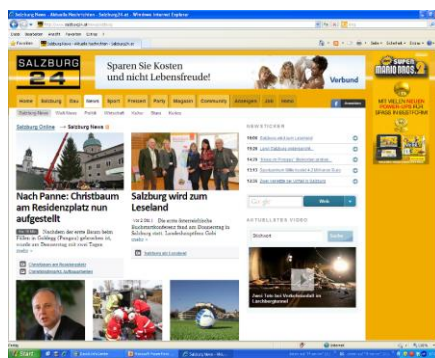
Salzburg News - Aktuelle Nachrichten - Salzburg24.at - Windows Internet Explorer

SALZBURG 24

Sparen Sie Kosten und nicht Lebensfreude!

Verbund

SUPER MARIO BROS. 2

Home Salzburg Bau News Sport Freizeit Party Magazin Community Anzeigen Job Video

Salzburg Online → Salzburg News

Nach Panne: Christbaum am Residenzplatz nun aufgestellt

Salzburg wird zum Leseland

NEWSTICKER

AKTUELLES VIDEO

Suche

Start